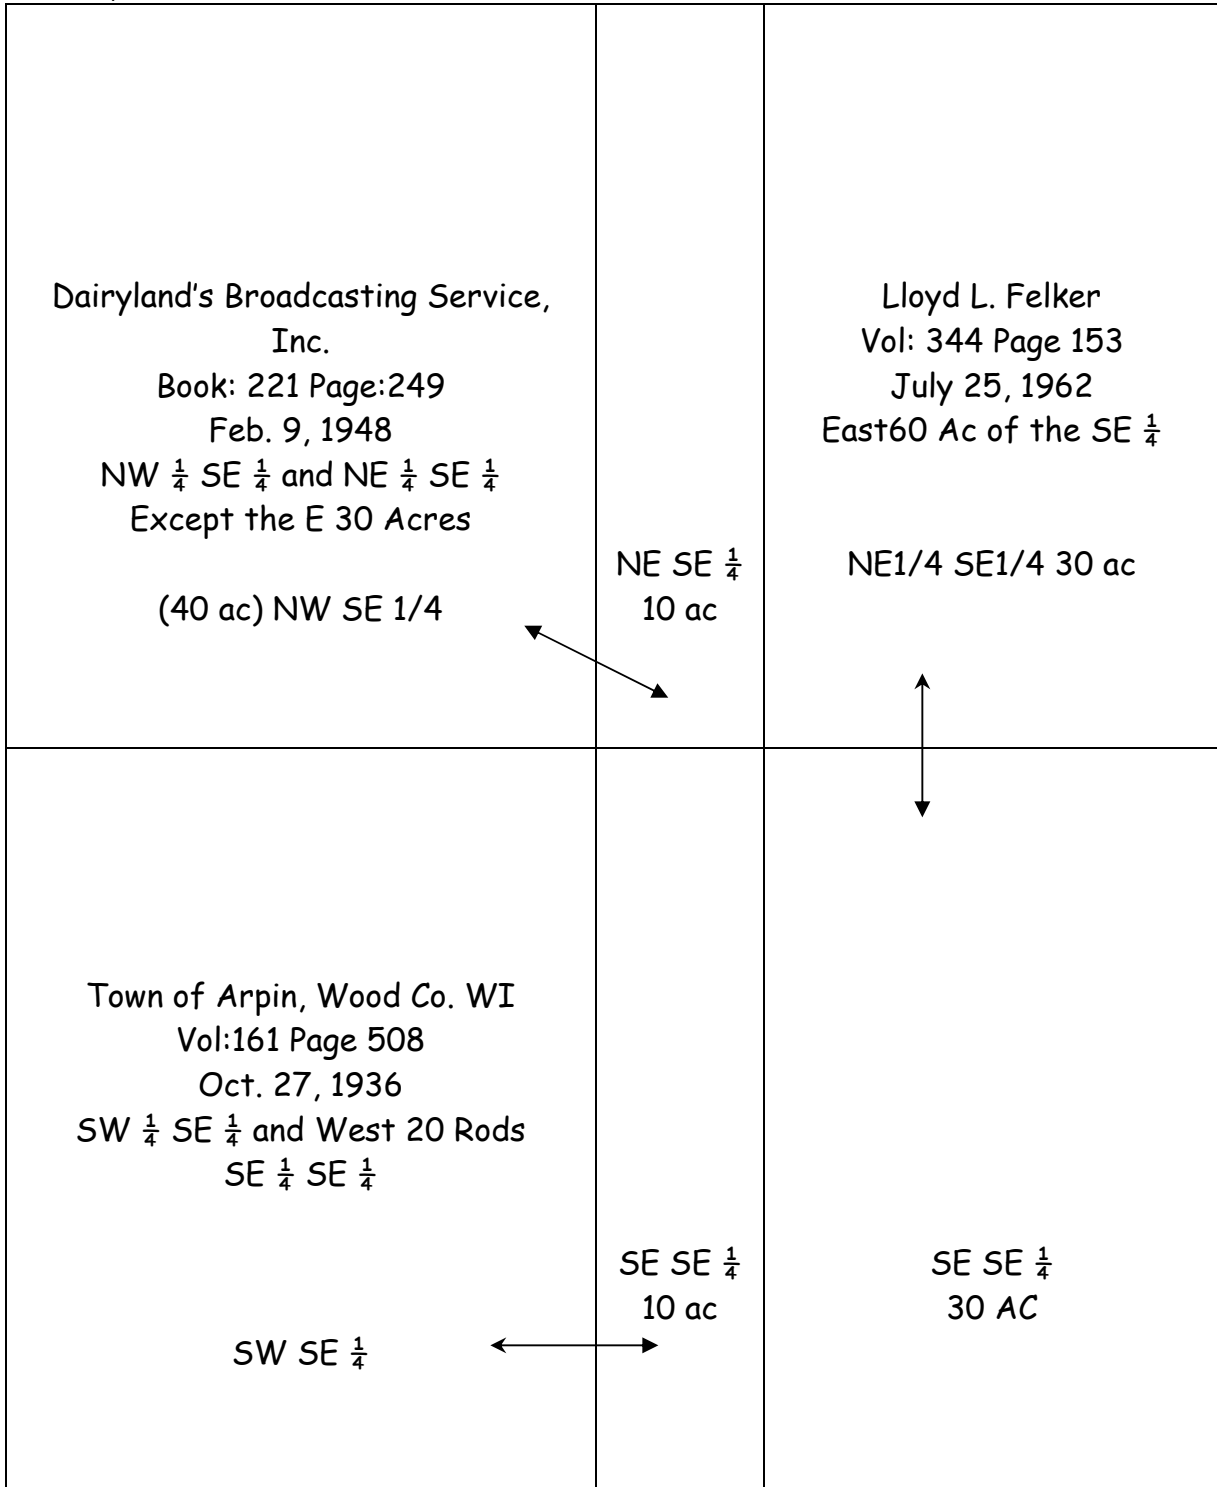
Dairyland's Broadcasting Service, Inc.
Book: 221 Page:249
Feb. 9, 1948
NW $\frac{1}{4}$ SE $\frac{1}{4}$ and NE $\frac{1}{4}$ SE $\frac{1}{4}$
Except the E 30 Acres

(40 ac) NW SE 1/4

NE SE $\frac{1}{4}$
10 ac

Lloyd L. Felker
Vol: 344 Page 153
July 25, 1962
East60 Ac of the SE $\frac{1}{4}$

NE1/4 SE1/4 30 ac

Town of Arpin, Wood Co. WI
Vol:161 Page 508
Oct. 27, 1936
SW $\frac{1}{4}$ SE $\frac{1}{4}$ and West 20 Rods
SE $\frac{1}{4}$ SE $\frac{1}{4}$

SW SE $\frac{1}{4}$

SE SE $\frac{1}{4}$
10 ac

SE SE $\frac{1}{4}$
30 AC